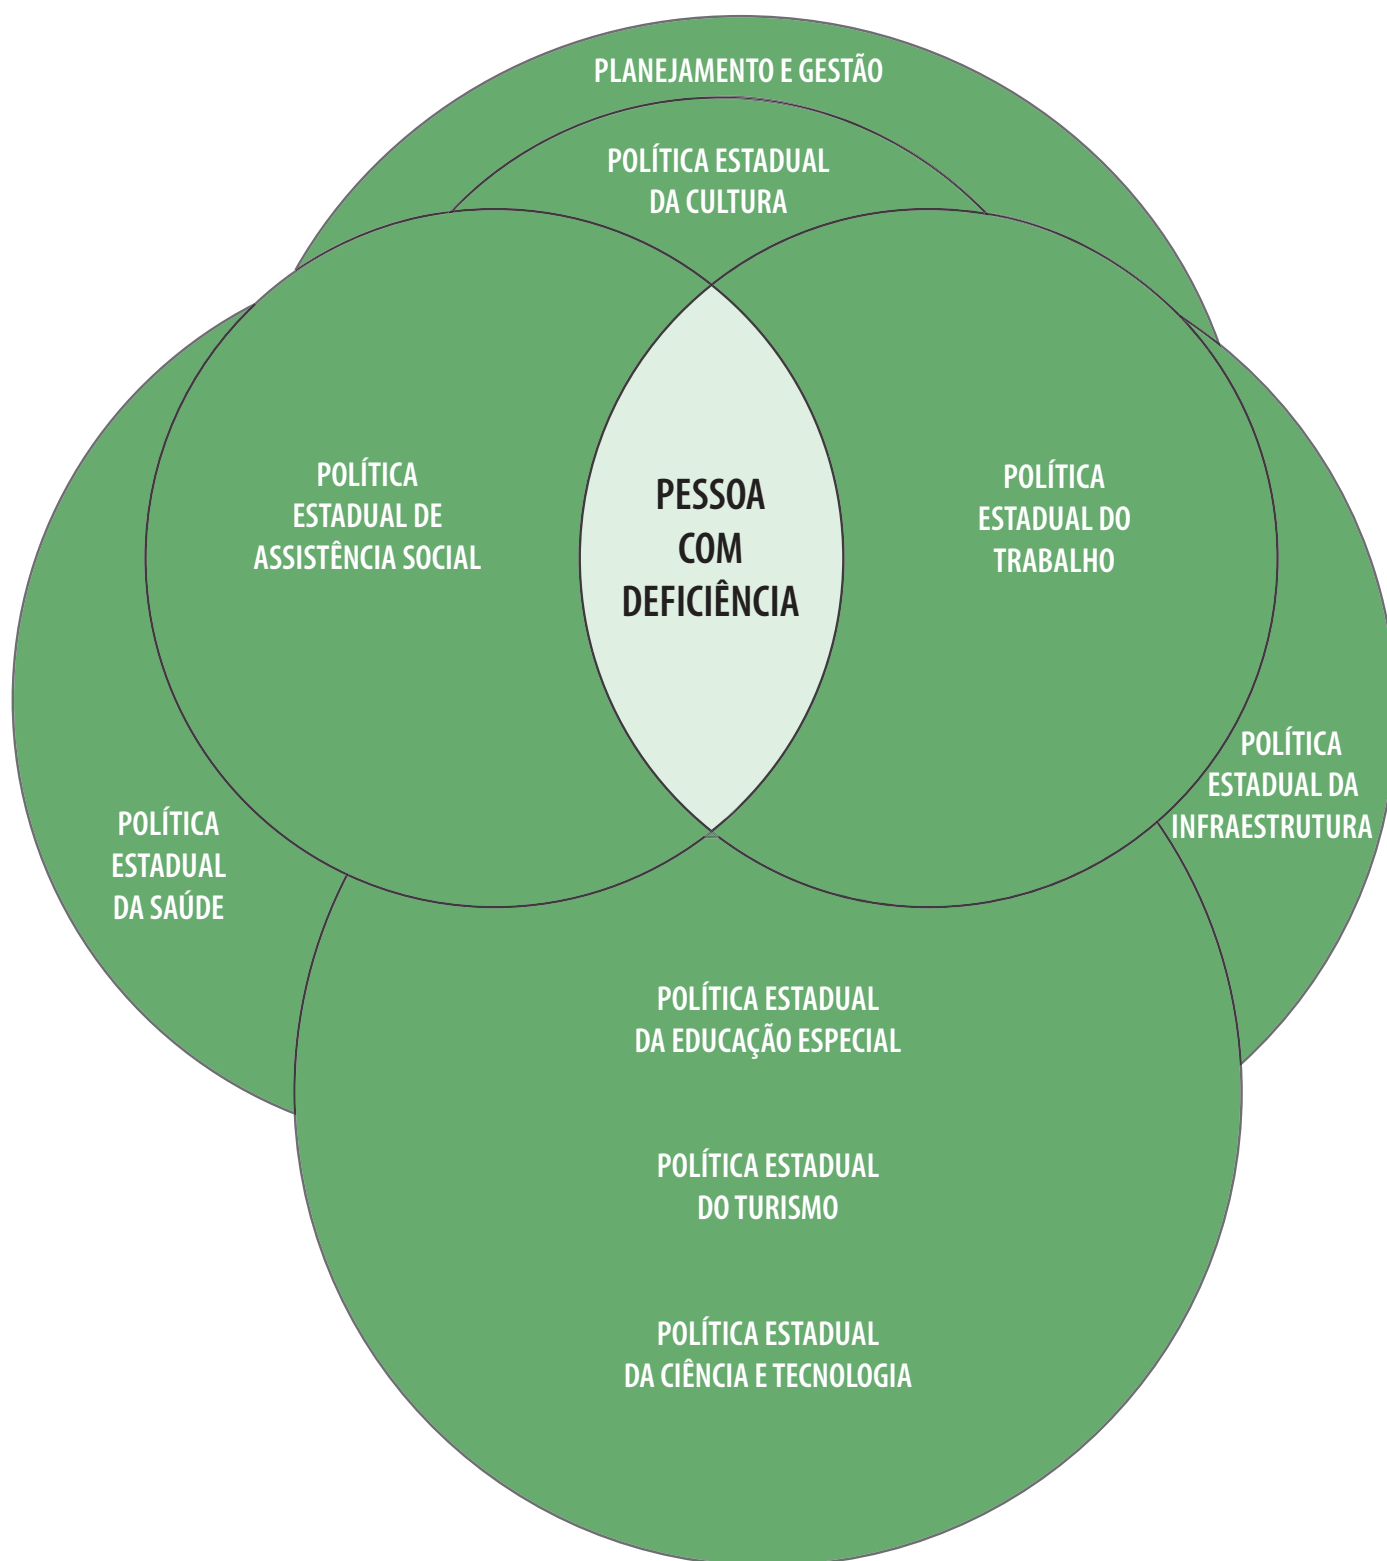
PLANEJAMENTO E GESTÃO

POLÍTICA ESTADUAL DA CULTURA

POLÍTICA ESTADUAL DE ASSISTÊNCIA SOCIAL

PESSOA COM DEFICIÊNCIA

POLÍTICA ESTADUAL DO TRABALHO

POLÍTICA ESTADUAL DA INFRAESTRUTURA

POLÍTICA ESTADUAL DA SAÚDE

POLÍTICA ESTADUAL DA EDUCAÇÃO ESPECIAL

POLÍTICA ESTADUAL DO TURISMO

POLÍTICA ESTADUAL DA CIÊNCIA E TECNOLOGIA